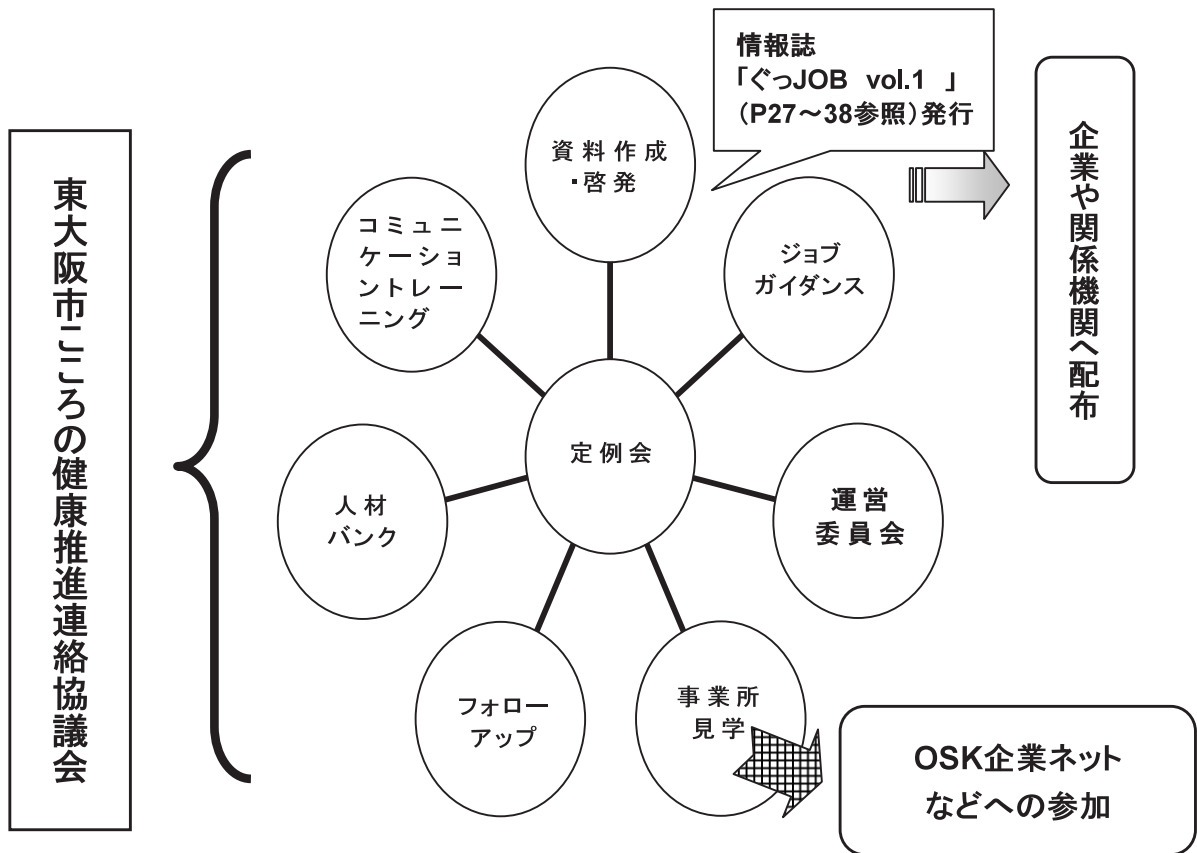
東大阪市こころの健康推進連絡協議会

情報誌
「ぐっJOB vol.1 」
（P27～38参照）発行

企業や関係機関へ配布

資料作成
・啓発

コミュニケーショントレーニング

ジョブガイダンス

定例会

人材バンク

運営委員会

フォローアップ

事業所見学

OSK企業ネット
などへの参加